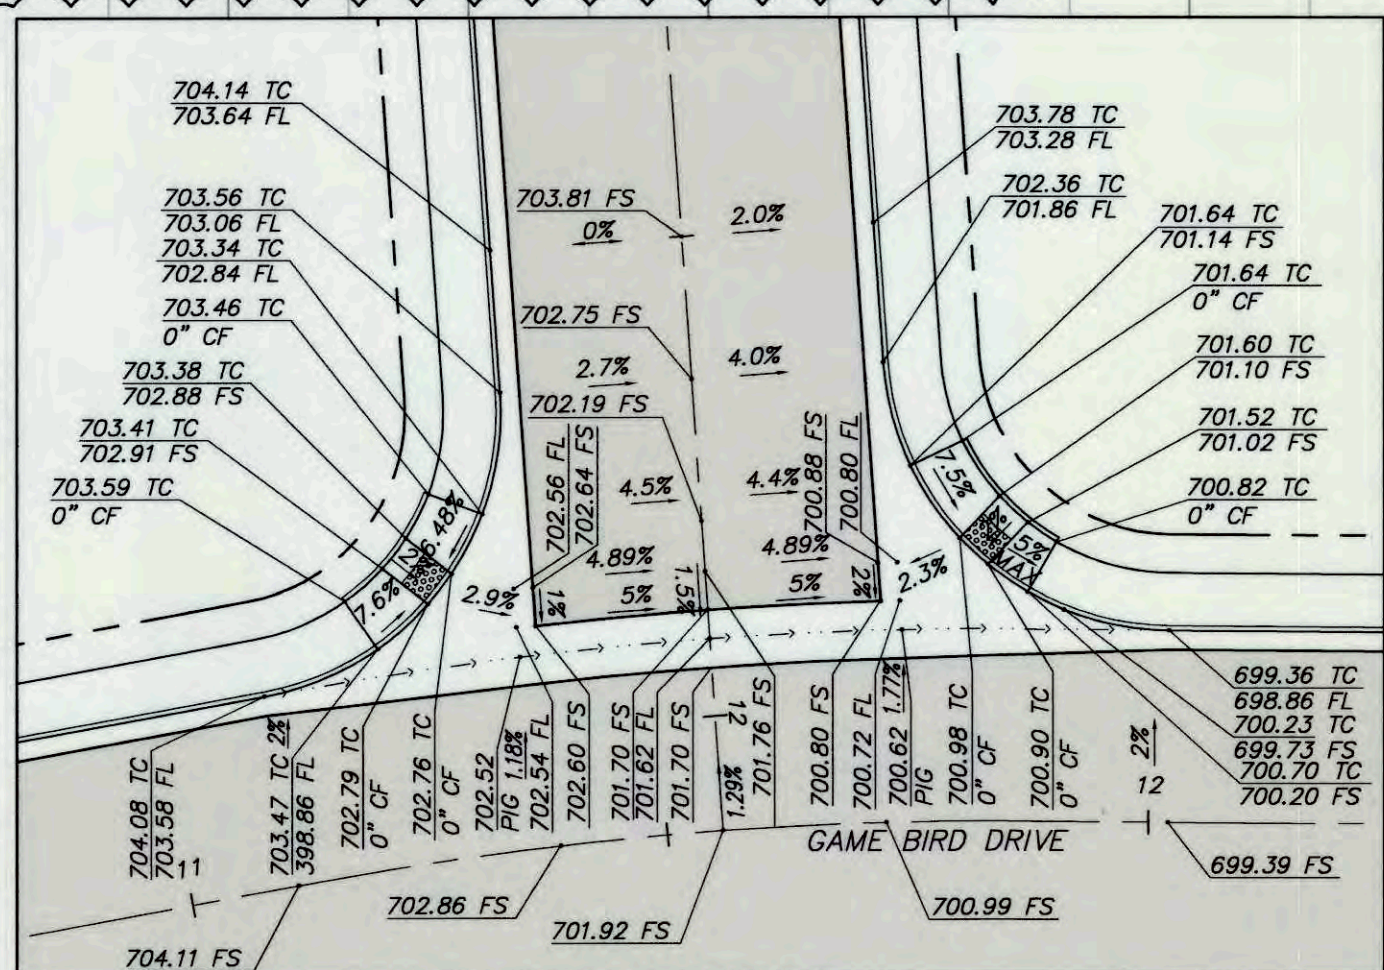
704.14 TC
703.64 FL

703.56 TC
703.06 FL
703.34 TC
702.84 FL
703.46 TC
0" CF
703.38 TC
702.88 FS
703.41 TC
702.91 FS
703.59 TC
0" CF

703.81 FS
0%
2.0%
702.75 FS
2.7%
4.0%
702.19 FS
702.56 FL
702.64 FS
4.5%
4.4%
700.88 FS
700.80 FL
4.89%
4.89%
2.9%
1%
5%
1.5%
5%
2%
2.3%
7.6%
2%
6.48%

703.78 TC
703.28 FL
702.36 TC
701.86 FL
701.64 TC
701.14 FS
701.64 TC
0" CF
701.60 TC
701.10 FS
701.52 TC
701.02 FS
700.82 TC
0" CF
7.5%
5%
5%
MAX

699.36 TC
698.86 FL
700.23 TC
699.73 FS
700.70 TC
700.20 FS

704.08 TC
703.58 FL
11
703.47 TC 2%
398.86 FL
702.79 TC
0" CF
702.76 TC
0" CF
702.52
PIG 1.18%
702.54 FL
702.60 FS
701.70 FS
701.62 FL
701.70 FS
12
1.29%
701.76 FS
700.80 FS
700.72 FL
700.62 1.77%
PIG
700.98 TC
0" CF
700.90 TC
0" CF
2%
12
GAME BIRD DRIVE
699.39 FS
702.86 FS
701.92 FS
700.99 FS
704.11 FS